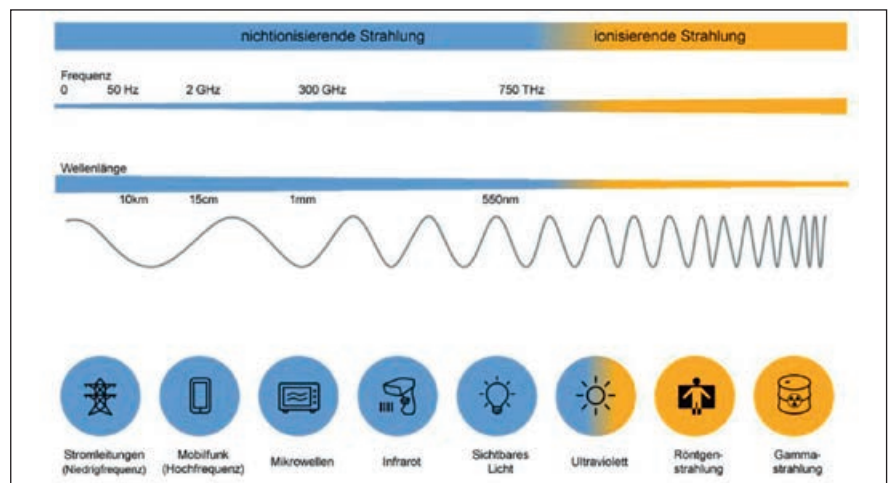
nichtionisierende Strahlung

ionisierende Strahlung

Frequenz

0

50 Hz

2 GHz

300 GHz

750 THz

Wellenlänge

10km

15cm

1mm

550nm

Stromleitungen (Niedrigfrequenz)

Mobilfunk (Hochfrequenz)

Mikrowellen

Infrarot

Sichtbares Licht

Ultraviolett

Röntgenstrahlung

Gammastrahlung